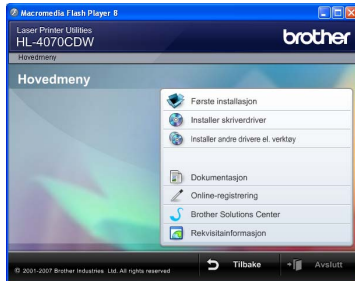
Macromedia Flash Player 8

Laser Printer Utilities
HL-4070CDW

brother

Hovedmeny

Hovedmeny

Første installasjon

Installer skriverdriver

Installer andre drivere el. verktøy

Dokumentasjon

Online-registrering

Brother Solutions Center

Rekvisitainformasjon

© 2001-2007 Brother Industries, Ltd. All rights reserved

Tilbake

Avslutt